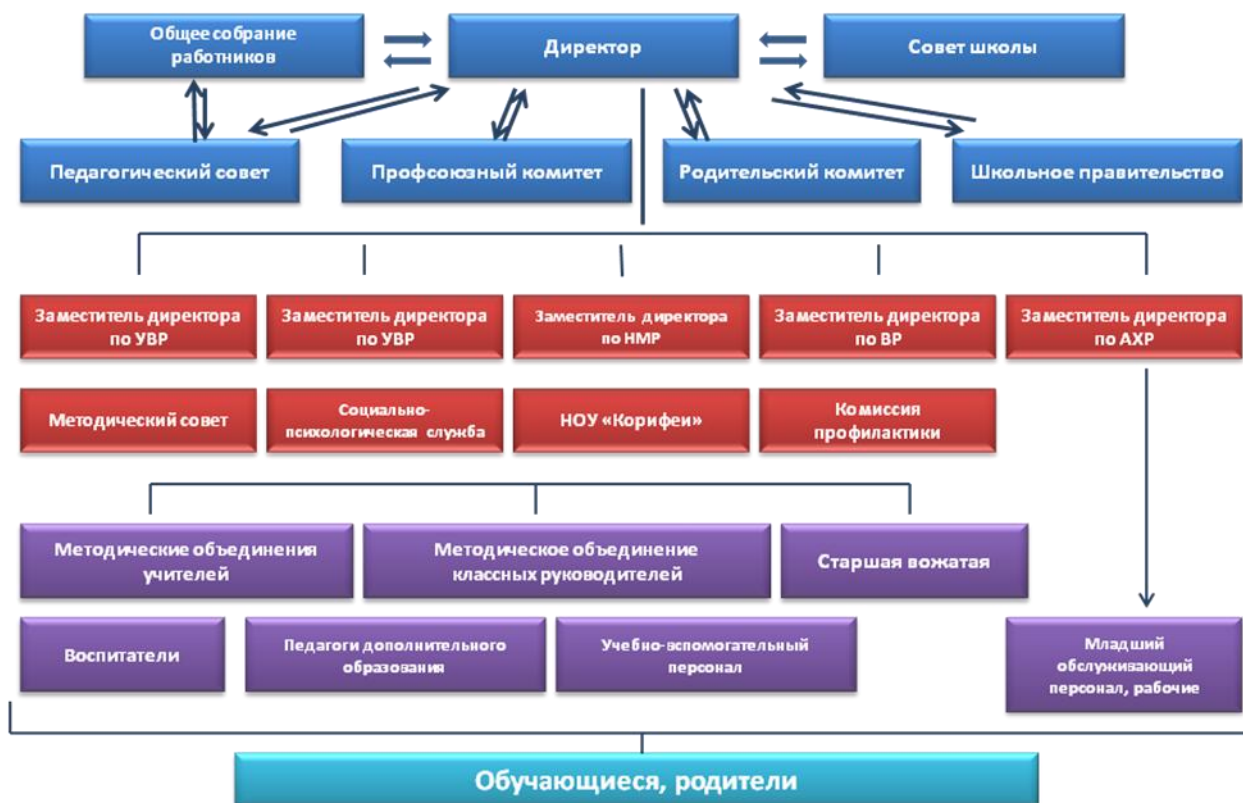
Общее собрание работников

Директор

Совет школы

Педагогический совет

Профсоюзный комитет

Родительский комитет

Школьное правительство

Заместитель директора по УВР

Заместитель директора по УВР

Заместитель директора по НМР

Заместитель директора по ВР

Заместитель директора по АХР

Методический совет

Социально-психологическая служба

НОУ «Корифеи»

Комиссия профилактики

Методические объединения учителей

Методическое объединение классных руководителей

Старшая вожатая

Воспитатели

Педагоги дополнительного образования

Учебно-вспомогательный персонал

Младший обслуживающий персонал, рабочие

Обучающиеся, родители